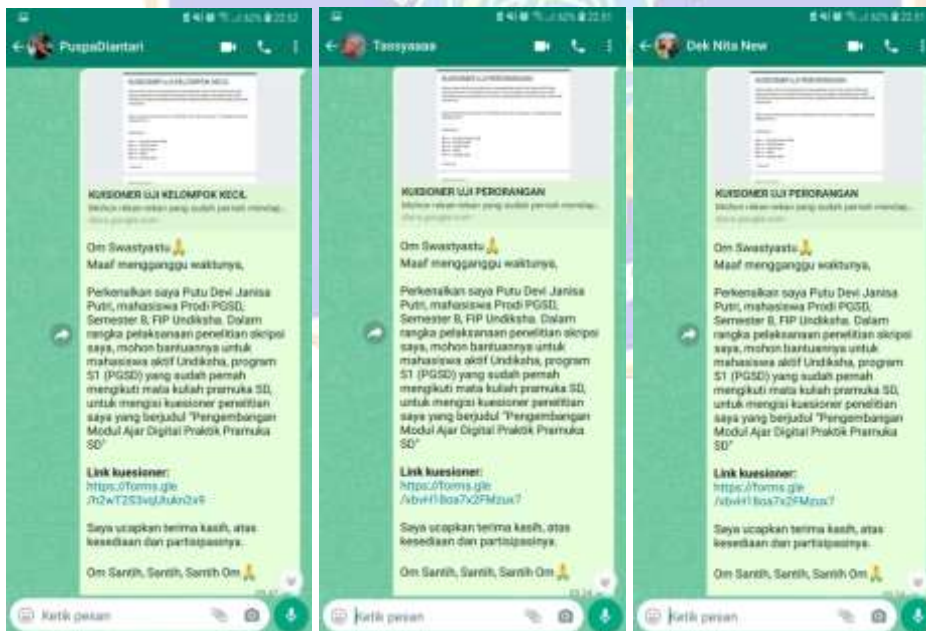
PuspaDiantari

KUISIONER UJI KELOMPOK KECIL

Om Swastyastu 🙏
Maaf mengganggu waktunya,

Perkenalkan saya Putu Devi Janisa Putri, mahasiswa Prodi PGSD, Semester 8, FIP Undiksha. Dalam rangka pelaksanaan penelitian skripsi saya, mohon bantuannya untuk mahasiswa aktif Undiksha, program S1 (PGSD) yang sudah pernah mengikuti mata kuliah pramuka SD, untuk mengisi kuesioner penelitian saya yang berjudul "Pengembangan Modul Ajar Digital Praktik Pramuka SD"

Link kuesioner:
https://forms.gle/h2wT2S3vqUtukn2x9

Saya ucapkan terima kasih, atas kesediaan dan partisipasinya.

Om Santih, Santih, Santih Om 🙏

Ketik pesan

Tansyaaaa

KUISIONER UJI PERORANGAN

Om Swastyastu 🙏
Maaf mengganggu waktunya,

Perkenalkan saya Putu Devi Janisa Putri, mahasiswa Prodi PGSD, Semester 8, FIP Undiksha. Dalam rangka pelaksanaan penelitian skripsi saya, mohon bantuannya untuk mahasiswa aktif Undiksha, program S1 (PGSD) yang sudah pernah mengikuti mata kuliah pramuka SD, untuk mengisi kuesioner penelitian saya yang berjudul "Pengembangan Modul Ajar Digital Praktik Pramuka SD"

Link kuesioner:
https://forms.gle/xbvH18oa7x2FMzux7

Saya ucapkan terima kasih, atas kesediaan dan partisipasinya.

Om Santih, Santih, Santih Om 🙏

Ketik pesan

Dek Nita New

KUISIONER UJI PERORANGAN

Om Swastyastu 🙏
Maaf mengganggu waktunya,

Perkenalkan saya Putu Devi Janisa Putri, mahasiswa Prodi PGSD, Semester 8, FIP Undiksha. Dalam rangka pelaksanaan penelitian skripsi saya, mohon bantuannya untuk mahasiswa aktif Undiksha, program S1 (PGSD) yang sudah pernah mengikuti mata kuliah pramuka SD, untuk mengisi kuesioner penelitian saya yang berjudul "Pengembangan Modul Ajar Digital Praktik Pramuka SD"

Link kuesioner:
https://forms.gle/xbvH18oa7x2FMzux7

Saya ucapkan terima kasih, atas kesediaan dan partisipasinya.

Om Santih, Santih, Santih Om 🙏

Ketik pesan